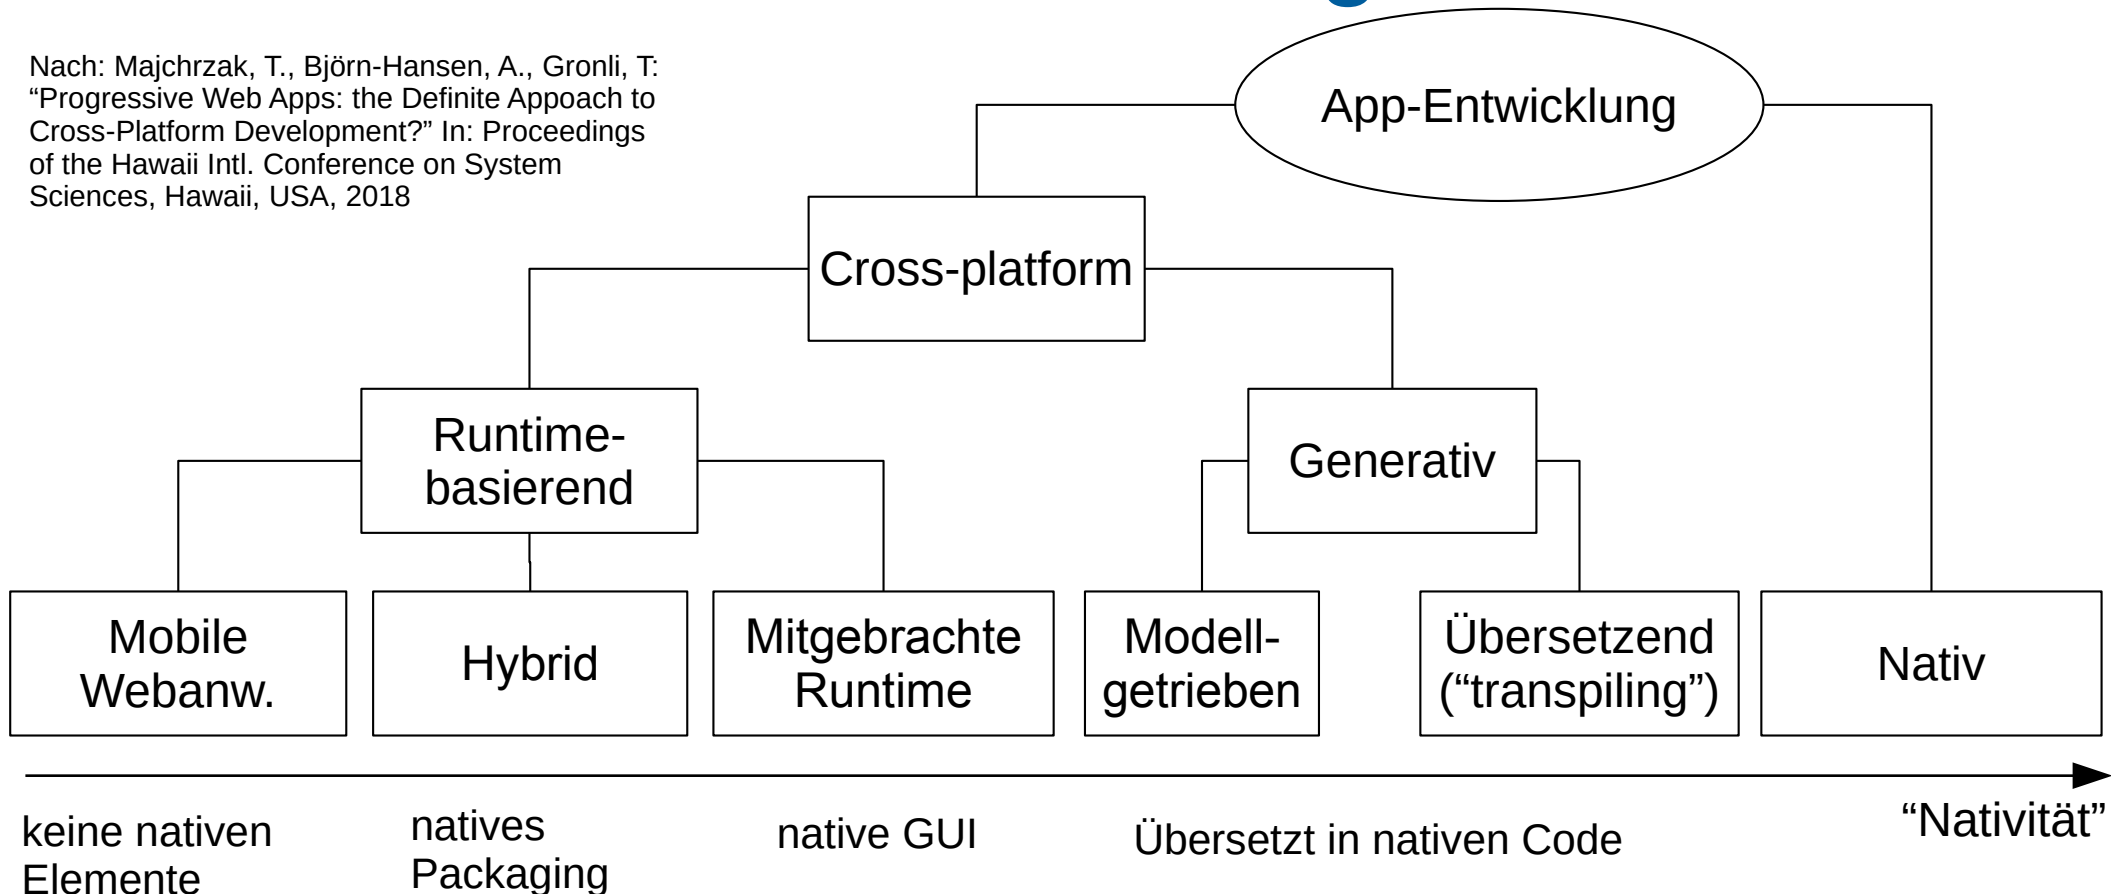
Nach: Majchrzak, T., Björn-Hansen, A., Gronli, T: “Progressive Web Apps: the Definite Appoach to Cross-Platform Development?” In: Proceedings of the Hawaii Intl. Conference on System Sciences, Hawaii, USA, 2018

App-Entwicklung

Cross-platform

Runtime-basierend

Generativ

Mobile Webanw.

Hybrid

Mitgebrachte Runtime

Modell-getrieben

Übersetzend (“transpiling”)

Nativ

keine nativen Elemente

natives Packaging

native GUI

Übersetzt in nativen Code

“Nativität”